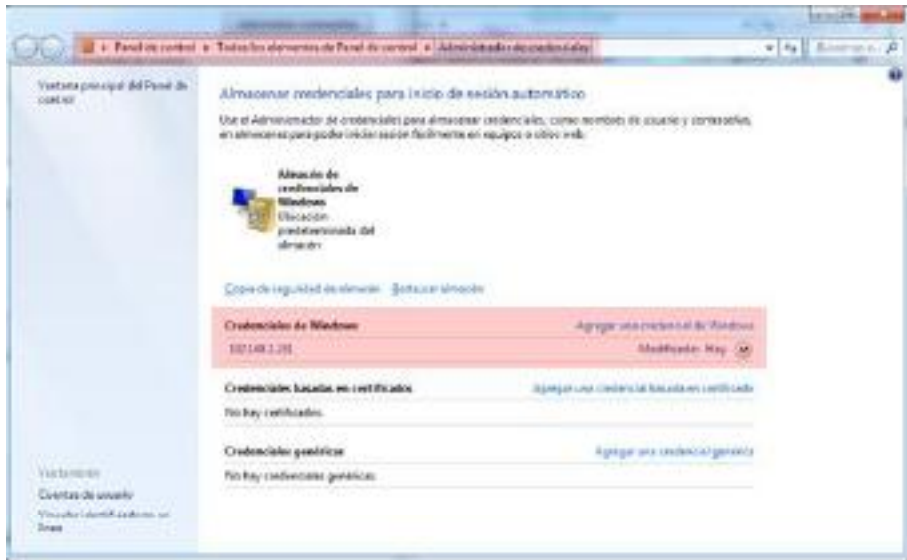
▸ Panel de control ▸ Todos los elementos de Panel de control ▸ Administrador de credenciales

Buscar en c... 

Ventana principal del Panel de control

Almacenar credenciales para inicio de sesión automático

Use el Administrador de credenciales para almacenar credenciales, como nombres de usuario y contraseñas, en almacenes para poder iniciar sesión fácilmente en equipos o sitios web.

Almacén de credenciales de Windows
Ubicación predeterminada del almacén

Copia de seguridad de almacén   Restaurar almacén

Credenciales de Windows   Agregar una credencial de Windows
192.168.1.201   Modificado: Hoy

Credenciales basadas en certificados   Agregar una credencial basada en certificado
No hay certificados.

Credenciales genéricas   Agregar una credencial genérica
No hay credenciales genéricas.

Vea también
Cuentas de usuario
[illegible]